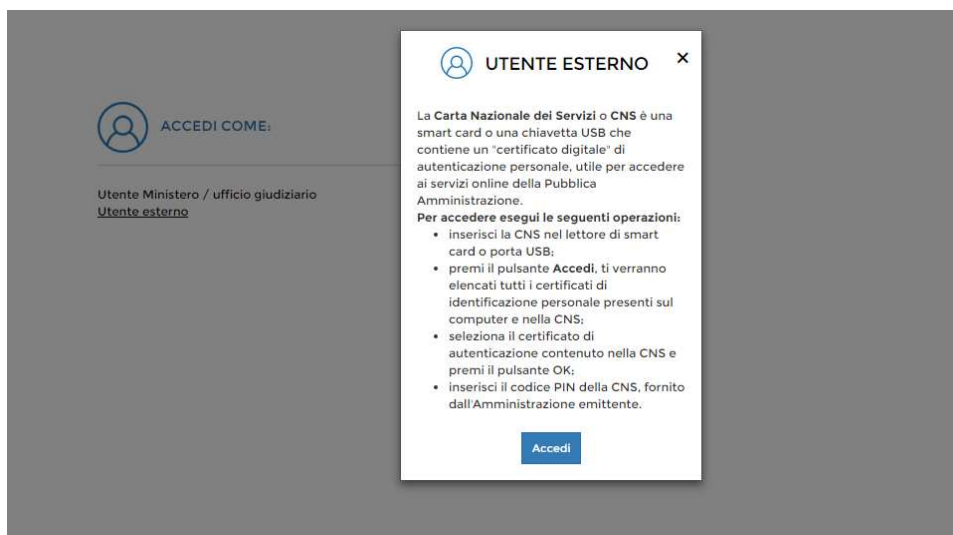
ACCEDI COME:

Utente Ministero / ufficio giudiziario
Utente esterno

UTENTE ESTERNO ×

La Carta Nazionale dei Servizi o CNS è una smart card o una chiavetta USB che contiene un "certificato digitale" di autenticazione personale, utile per accedere ai servizi online della Pubblica Amministrazione.

Per accedere esegui le seguenti operazioni:
- inserisci la CNS nel lettore di smart card o porta USB;
- premi il pulsante Accedi, ti verranno elencati tutti i certificati di identificazione personale presenti sul computer e nella CNS;
- seleziona il certificato di autenticazione contenuto nella CNS e premi il pulsante OK;
- inserisci il codice PIN della CNS, fornito dall'Amministrazione emittente.

Accedi